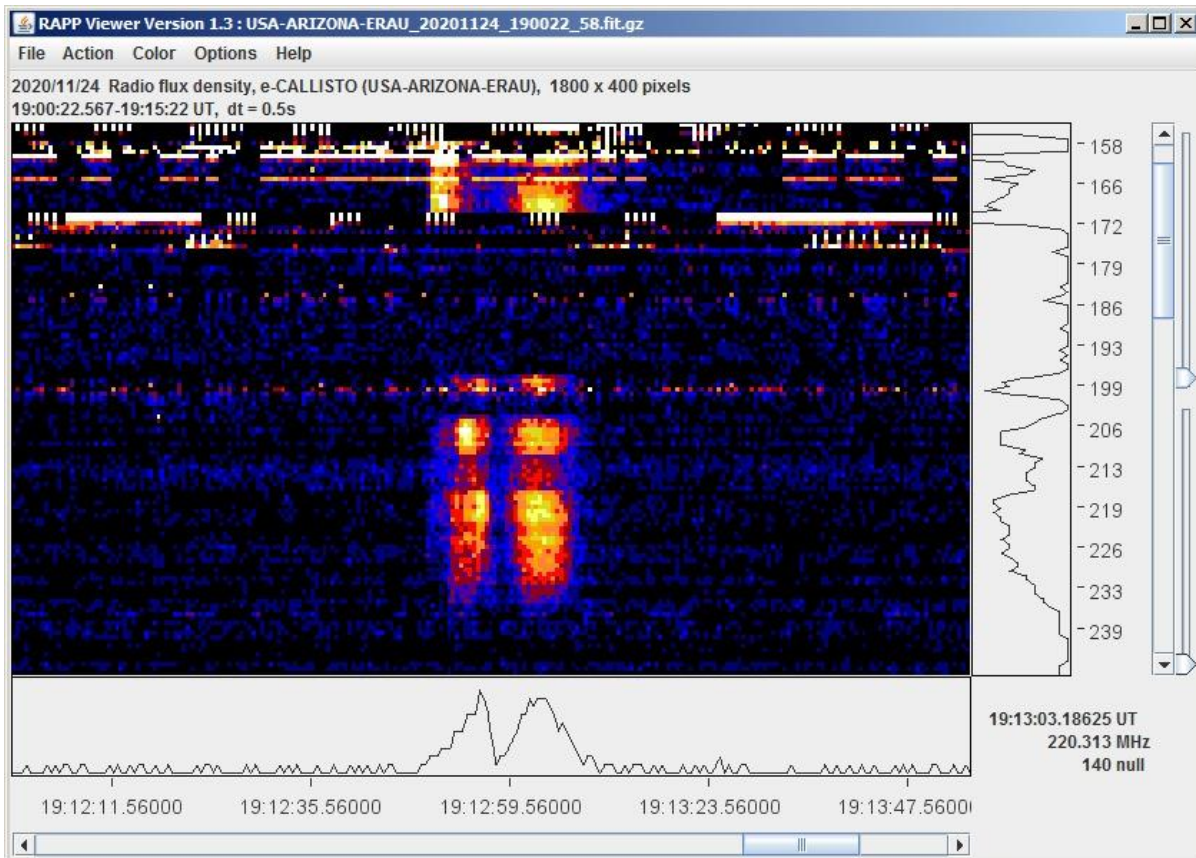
RAPP Viewer Version 1.3 : USA-ARIZONA-ERAU_20201124_190022_58.fit.gz

File Action Color Options Help

2020/11/24 Radio flux density, e-CALLISTO (USA-ARIZONA-ERAU), 1800 x 400 pixels
19:00:22.567-19:15:22 UT, dt = 0.5s

158
166
172
179
186
193
199
206
213
219
226
233
239

19:13:03.18625 UT
220.313 MHz
140 null

19:12:11.56000 19:12:35.56000 19:12:59.56000 19:13:23.56000 19:13:47.5600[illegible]